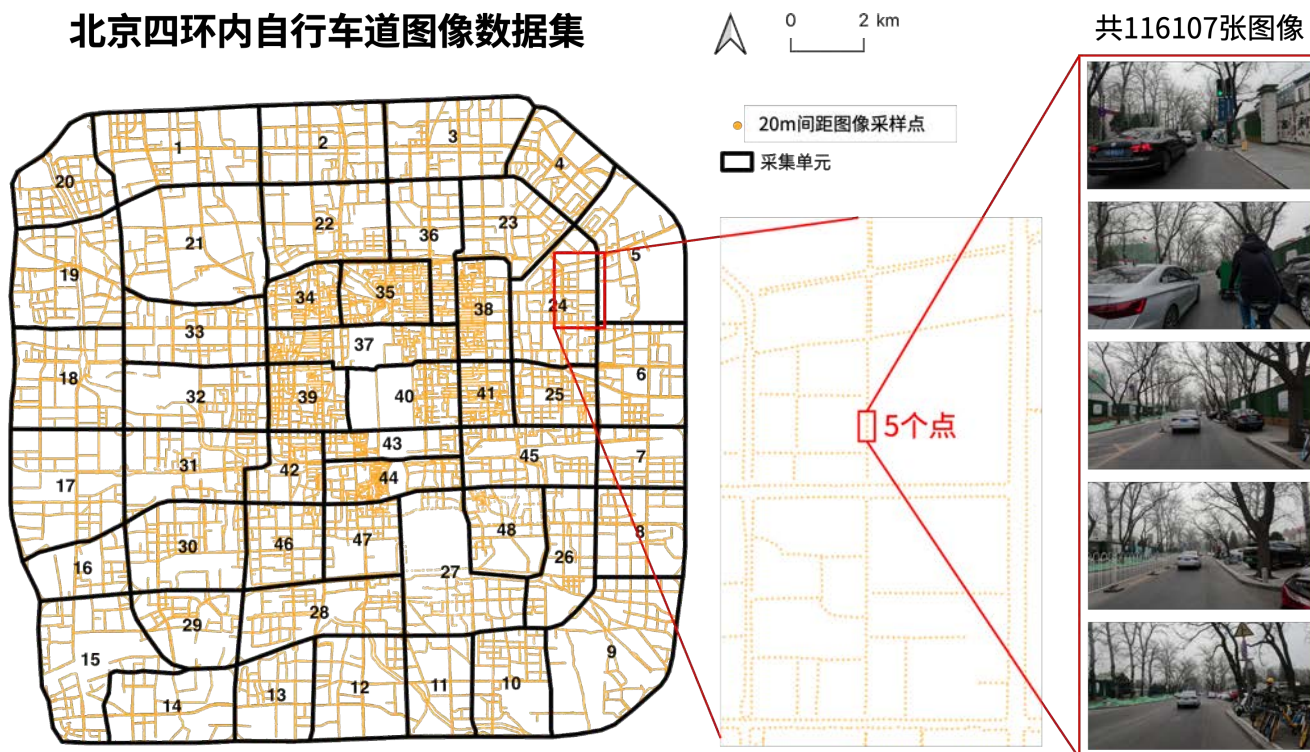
北京四环内自行车道图像数据集

0 2 km

共116107张图像

20m间距图像采样点

采集单元

1 2 3 4 5 20 21 22 36 23 19 34 35 38 24 33 37 18 6 32 39 40 41 25 43 31 42 45 7 17 44 48 8 30 46 47 26 16 27 29 28 15 9 13 12 11 10 14

5个点